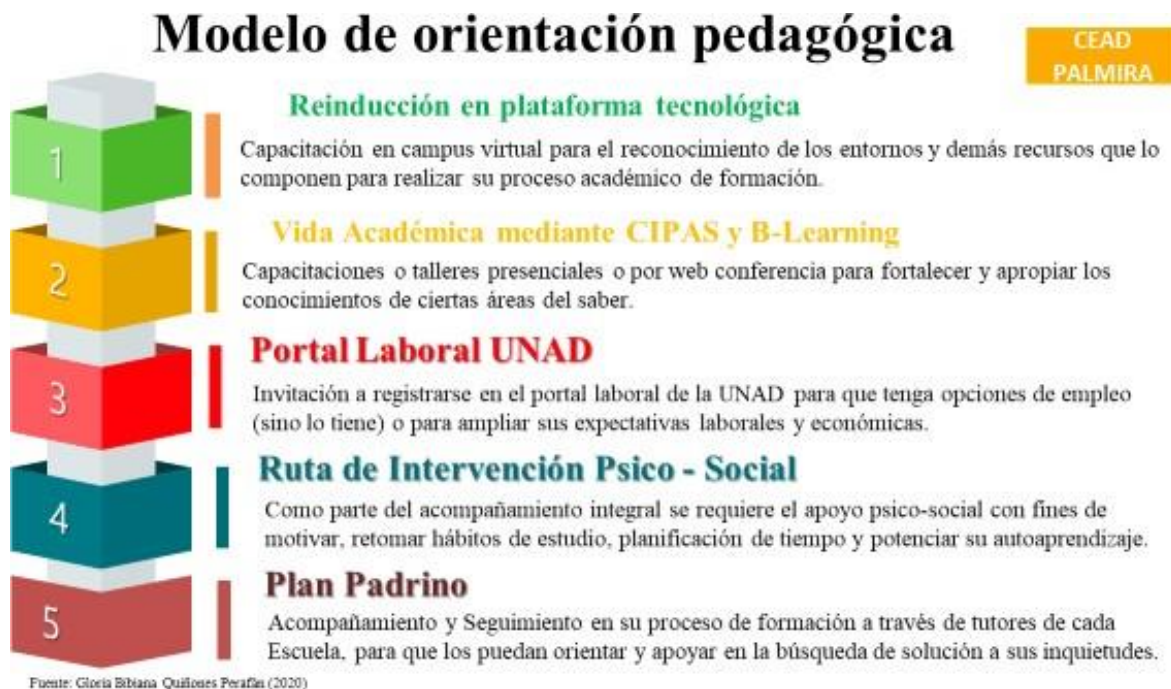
Modelo de orientación pedagógica

CEAD PALMIRA

1

Reinducción en plataforma tecnológica

Capacitación en campus virtual para el reconocimiento de los entornos y demás recursos que lo componen para realizar su proceso académico de formación.

2

Vida Académica mediante CIPAS y B-Learning

Capacitaciones o talleres presenciales o por web conferencia para fortalecer y apropiar los conocimientos de ciertas áreas del saber.

3

Portal Laboral UNAD

Invitación a registrarse en el portal laboral de la UNAD para que tenga opciones de empleo (sino lo tiene) o para ampliar sus expectativas laborales y económicas.

4

Ruta de Intervención Psico - Social

Como parte del acompañamiento integral se requiere el apoyo psico-social con fines de motivar, retomar hábitos de estudio, planificación de tiempo y potenciar su autoaprendizaje.

5

Plan Padrino

Acompañamiento y Seguimiento en su proceso de formación a través de tutores de cada Escuela, para que los puedan orientar y apoyar en la búsqueda de solución a sus inquietudes.

Fuente: Gloria Bibiana Quiñones Peraftán (2020)